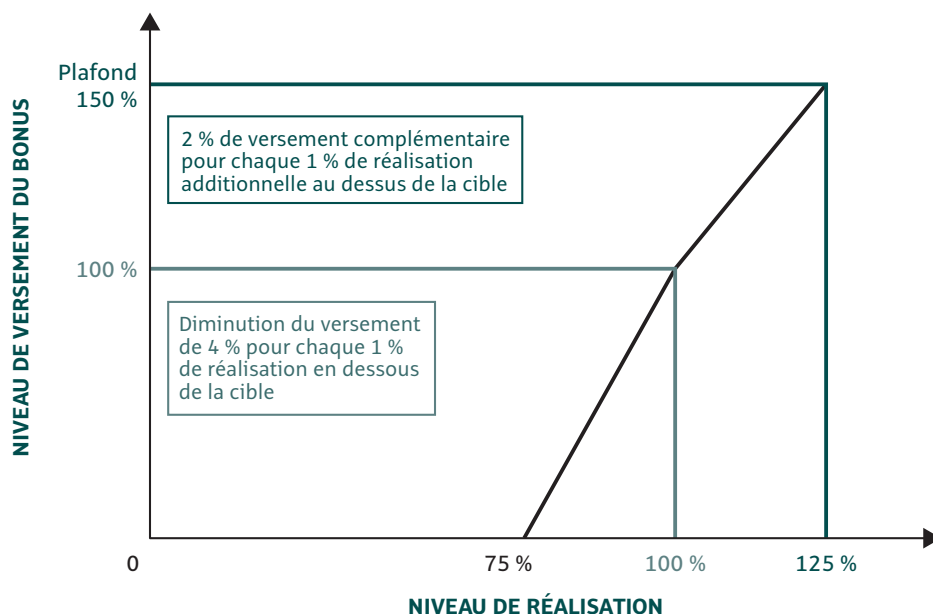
NIVEAU DE VERSEMENT DU BONUS

Plafond
150 %

2 % de versement complémentaire pour chaque 1 % de réalisation additionnelle au dessus de la cible

100 %

Diminution du versement de 4 % pour chaque 1 % de réalisation en dessous de la cible

0

75 %

100 %

125 %

NIVEAU DE RÉALISATION